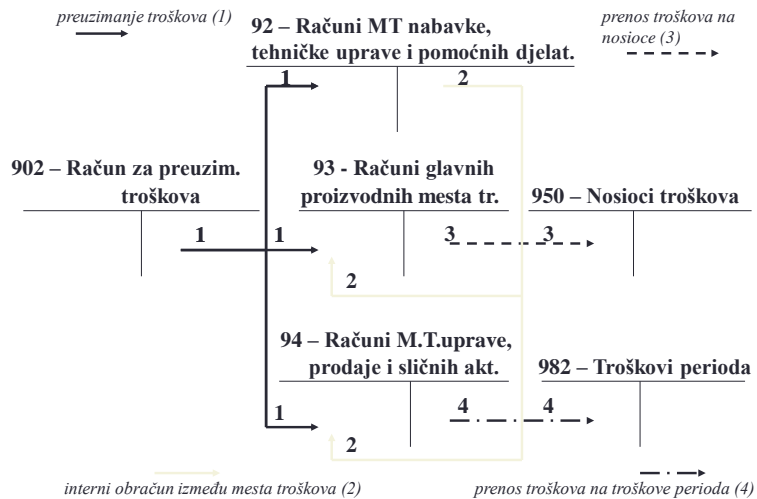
preuzimanje troškova (1)

92 – Računi MT nabavke, tehničke uprave i pomoćnih djelat.

prenos troškova na nosioce (3)

1

2

902 – Račun za preuzim. troškova

93 - Računi glavnih proizvodnih mesta tr.

950 – Nosioci troškova

1

1

3

3

2

94 – Računi M.T.uprave, prodaje i sličnih akt.

982 – Troškovi perioda

1

4

4

2

interni obračun između mesta troškova (2)

prenos troškova na troškove perioda (4)